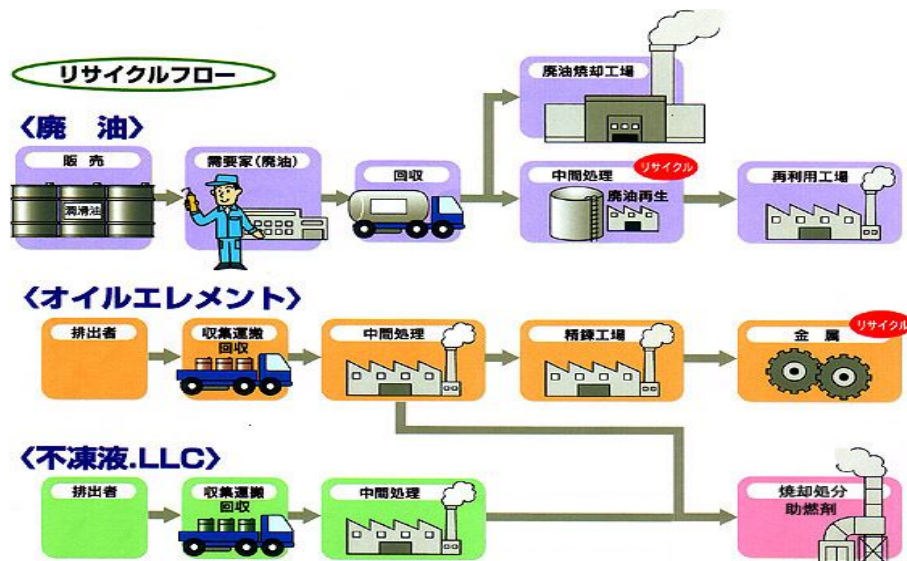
リサイクルフロー

〈廃　油〉

販売

潤滑油

需要家（廃油）

回収

廃油焼却工場

中間処理

リサイクル

廃油再生

再利用工場

〈オイルエレメント〉

排出者

収集運搬
回収

中間処理

精錬工場

金　属

リサイクル

〈不凍液.LLC〉

排出者

収集運搬
回収

中間処理

焼却処分
助燃剤